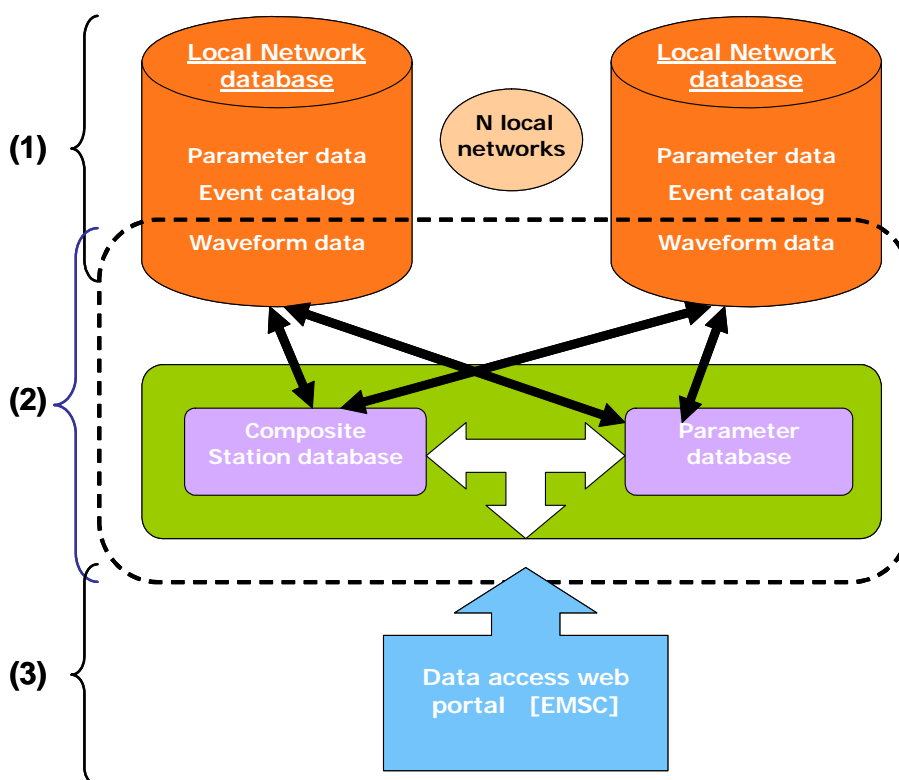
(1)

Local Network database

Parameter data

Event catalog

Waveform data

N local networks

Local Network database

Parameter data

Event catalog

Waveform data

(2)

Composite Station database

Parameter database

(3)

Data access web portal [EMSC]